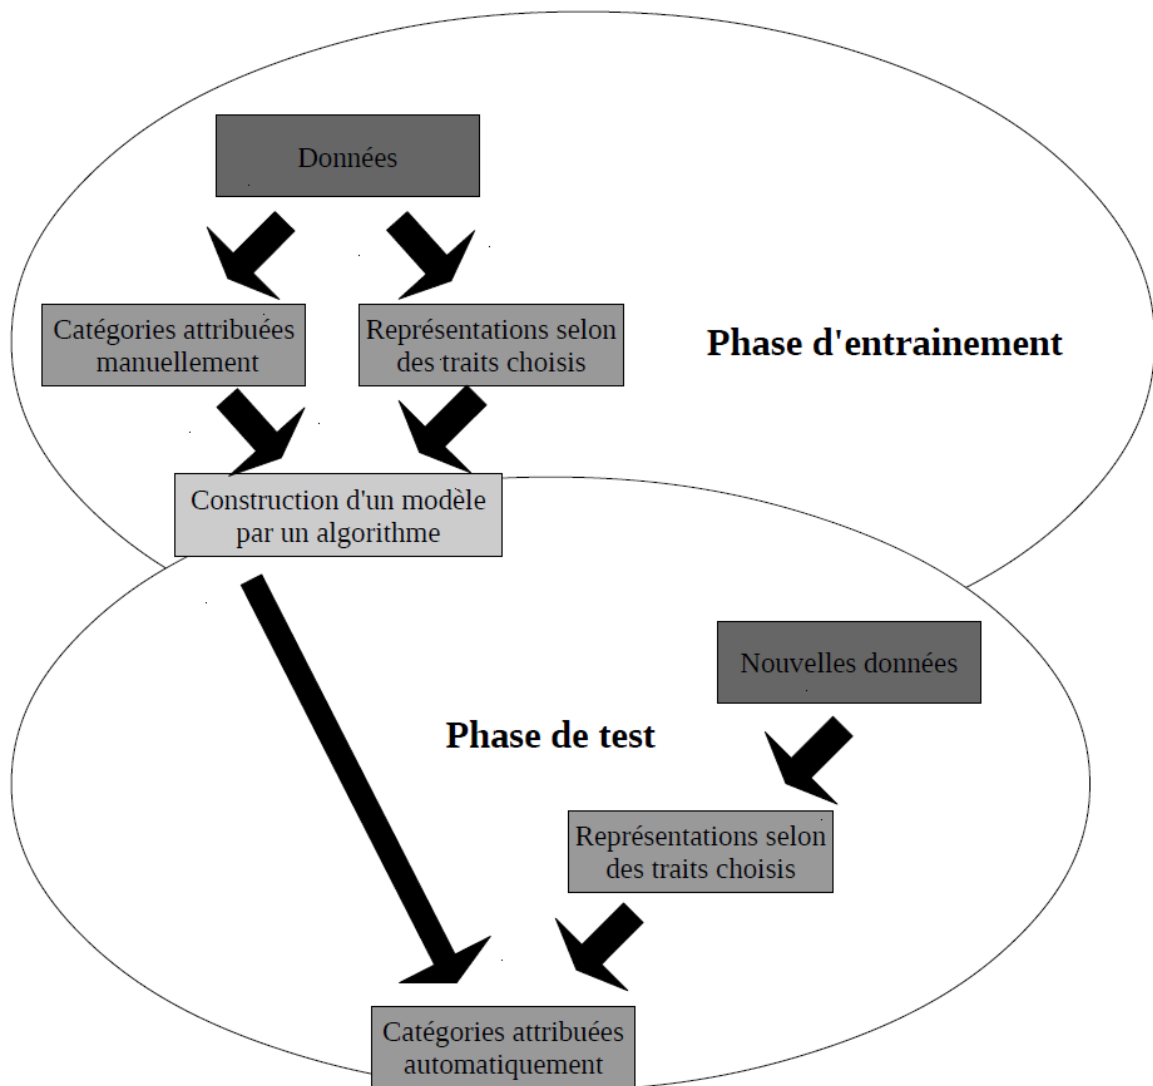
Données

Catégories attribuées manuellement

Représentations selon des traits choisis

Phase d'entrainement

Construction d'un modèle par un algorithme

Nouvelles données

Phase de test

Représentations selon des traits choisis

Catégories attribuées automatiquement